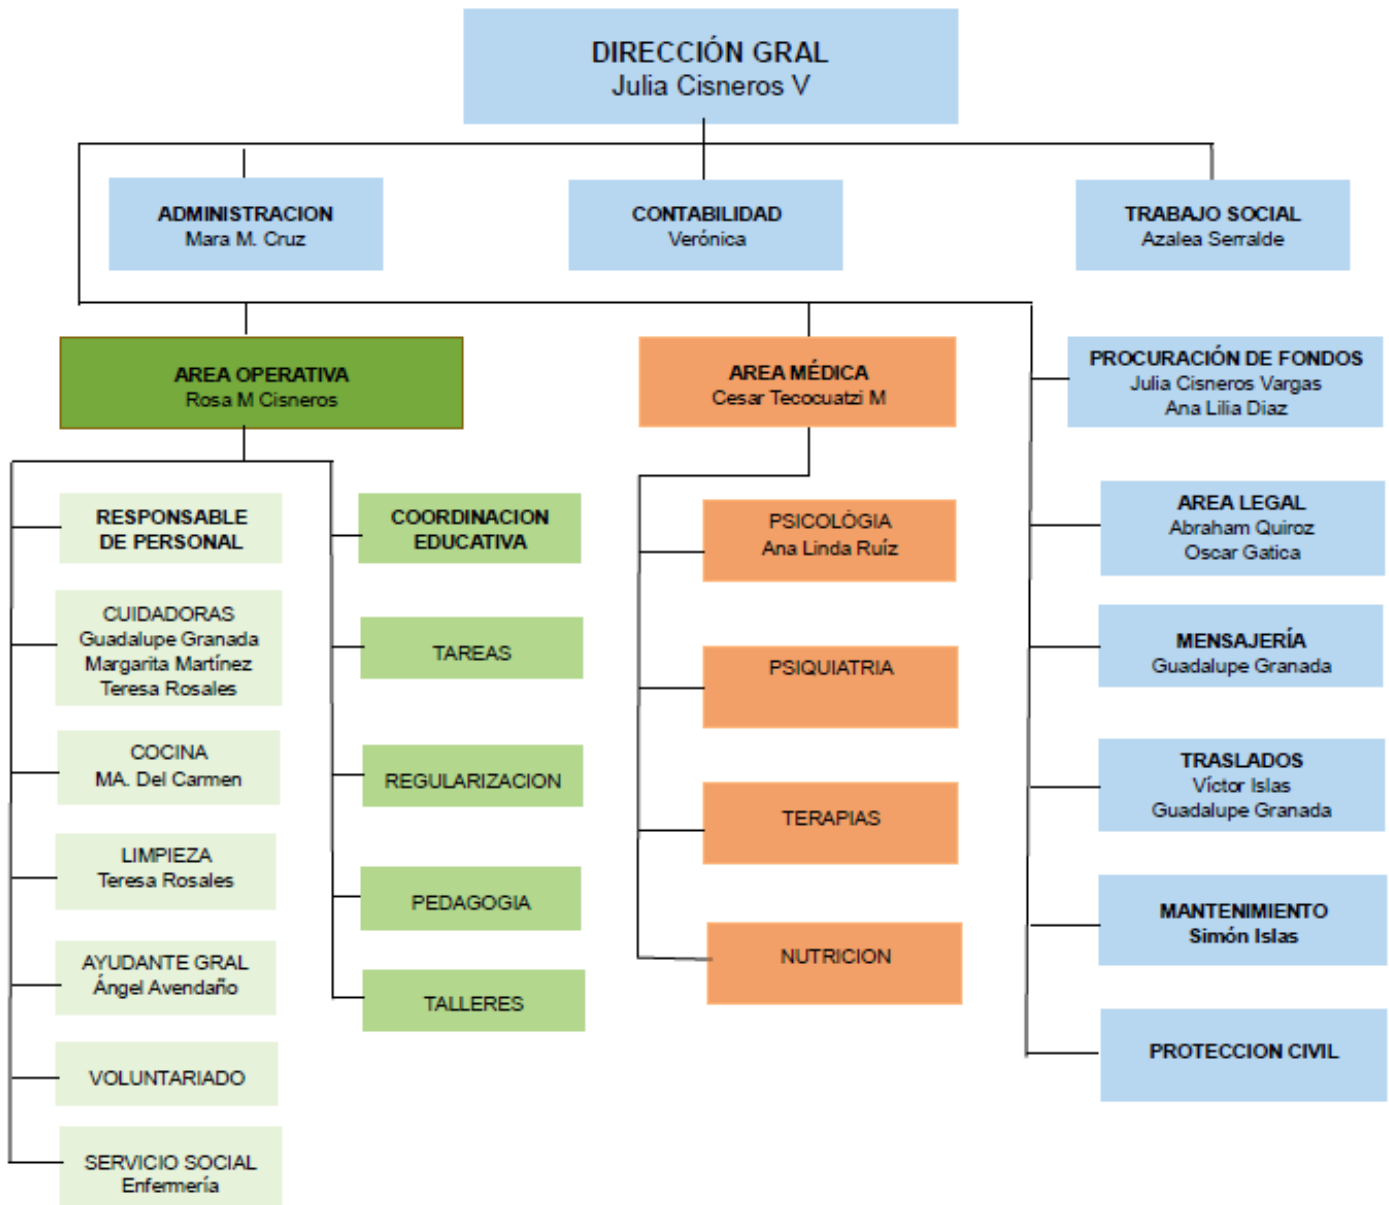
DIRECCIÓN GRAL
Julia Cisneros V

ADMINISTRACION
Mara M. Cruz

CONTABILIDAD
Verónica

TRABAJO SOCIAL
Azalea Serralde

AREA OPERATIVA
Rosa M Cisneros

AREA MÉDICA
Cesar Tecocuatzi M

PROCURACIÓN DE FONDOS
Julia Cisneros Vargas
Ana Lilia Diaz

RESPONSABLE DE PERSONAL

CUIDADORAS
Guadalupe Granada
Margarita Martínez
Teresa Rosales

COCINA
MA. Del Carmen

LIMPIEZA
Teresa Rosales

AYUDANTE GRAL
Ángel Avendaño

VOLUNTARIADO

SERVICIO SOCIAL
Enfermería

COORDINACION EDUCATIVA

TAREAS

REGULARIZACION

PEDAGOGIA

TALLERES

PSICOLOGIA
Ana Linda Ruíz

PSIQUIATRIA

TERAPIAS

NUTRICION

AREA LEGAL
Abraham Quiroz
Oscar Gatica

MENSAJERÍA
Guadalupe Granada

TRASLADOS
Víctor Islas
Guadalupe Granada

MANTENIMIENTO
Simón Islas

PROTECCION CIVIL